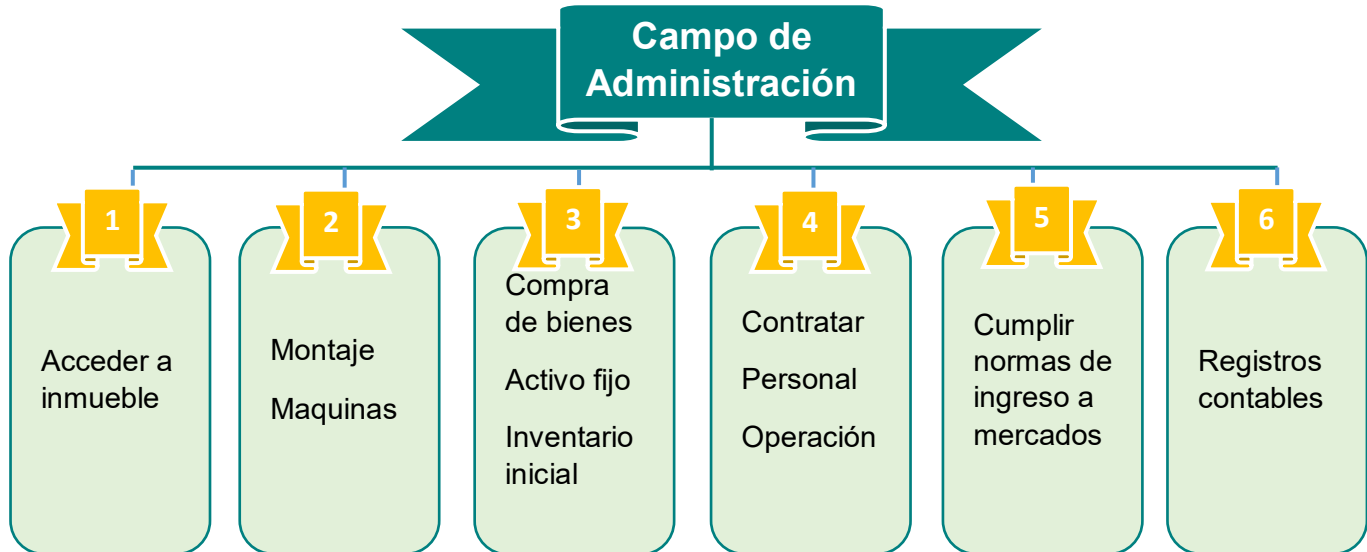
Campo de Administración

1

Acceder a inmueble

2

Montaje

Maquinas

3

Compra de bienes

Activo fijo

Inventario inicial

4

Contratar

Personal

Operación

5

Cumplir normas de ingreso a mercados

6

Registros contables